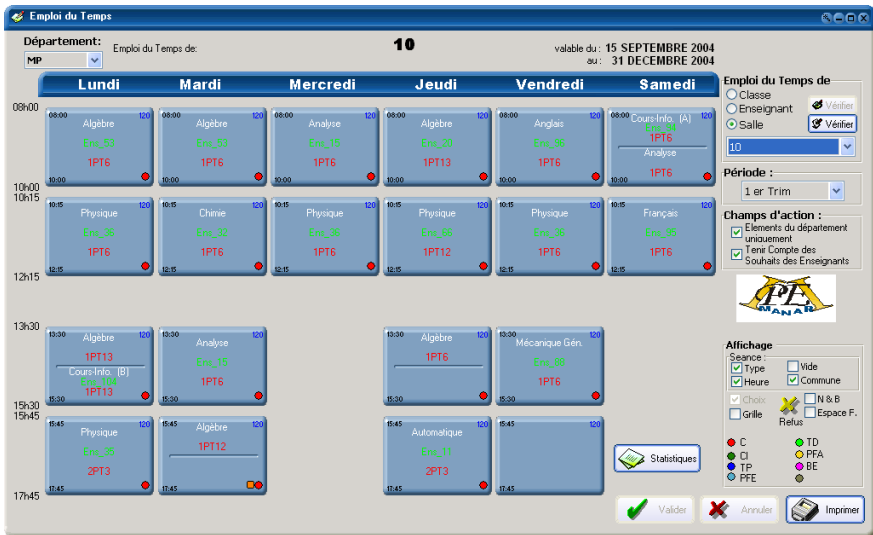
Emploi du Temps

Département:
MP
Emploi du Temps de:
10
valable du : 15 SEPTEMBRE 2004
au : 31 DECEMBRE 2004

| | Lundi | Mardi | Mercredi | Jeudi | Vendredi | Samedi |
|---|---|---|---|---|---|---|
| 08h00 - 10h00 | 08:00 120 Algèbre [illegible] 1PT6 10:00 | 08:00 120 Algèbre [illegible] 1PT6 10:00 | 08:00 120 Analyse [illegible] 1PT6 10:00 | 08:00 120 Algèbre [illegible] 1PT13 10:00 | 08:00 120 Anglais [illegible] 1PT6 10:00 | 08:00 120 Cours-Info. (A) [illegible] 1PT6 Analyse 1PT6 10:00 |
| 10h15 - 12h15 | 10:15 120 Physique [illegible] 1PT6 12:15 | 10:15 120 Chimie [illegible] 1PT6 12:15 | 10:15 120 Physique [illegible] 1PT6 12:15 | 10:15 120 Physique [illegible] 1PT12 12:15 | 10:15 120 Physique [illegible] 1PT6 12:15 | 10:15 120 Français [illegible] 1PT6 12:15 |
| 13h30 - 15h30 | 13:30 120 Algèbre 1PT13 Cours-Info. (B) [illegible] 1PT13 15:30 | 13:30 120 Analyse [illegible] 1PT6 15:30 | | 13:30 120 Algèbre 1PT6 15:30 | 13:30 120 Mécanique Gén. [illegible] 1PT6 15:30 | |
| 15h45 - 17h45 | 15:45 120 Physique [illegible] 2PT3 17:45 | 15:45 120 Algèbre 1PT12 17:45 | | 15:45 120 Automatique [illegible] 2PT3 17:45 | 15:45 120 17:45 | |

Emploi du Temps de
Classe
Enseignant
Salle
Vérifier
Vérifier
10

Période :
1 er Trim

Champs d'action :
Elements du département uniquement
Tenir Compte des Souhaits des Enseignants

PFE
MANAR

Affichage
Seance :
Type
Vide
Heure
Commune
Choix
N & B
Grille
Refus
Espace F.
C
TD
CI
PFA
TP
BE
PFE

Statistiques
Valider
Annuler
Imprimer